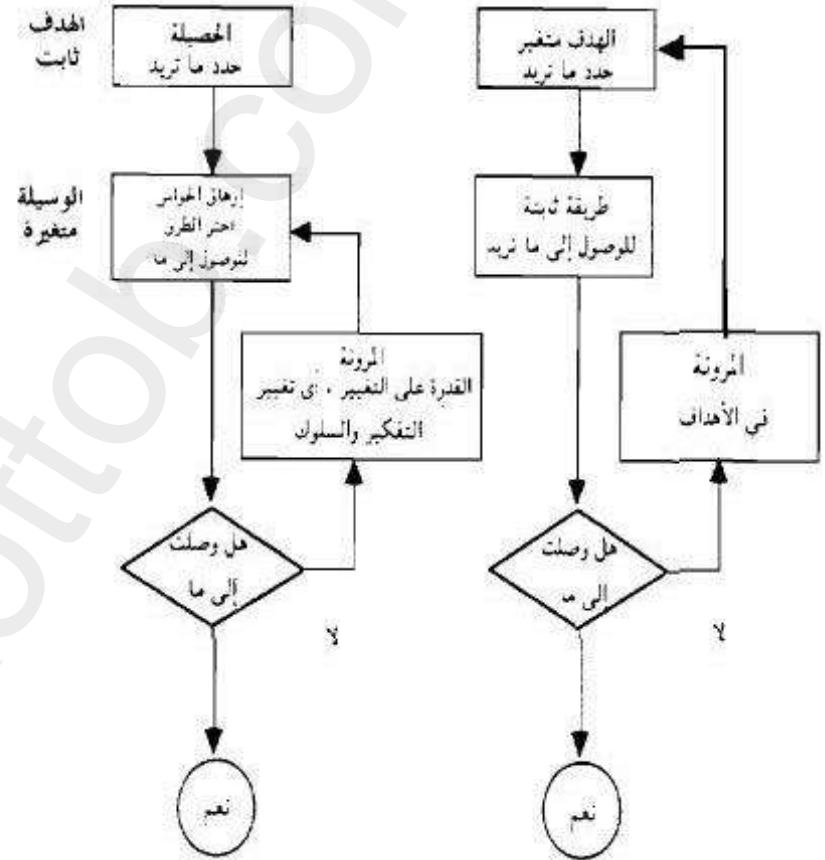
الهدف ثابت

الحصيلة
حدد ما تريد

الوسيلة متغيرة

إرهاق الحواس
اختر الطرق
للوصول إلى ما

المرونة
القدرة على التغيير ، أي تغيير
التفكير والسلوك

هل وصلت
إلى ما

لا

نعم

الهدف متغير
حدد ما تريد

طريقة ثابتة
للوصول إلى ما تريد

المرونة
في الأهداف

هل وصلت
إلى ما

لا

نعم